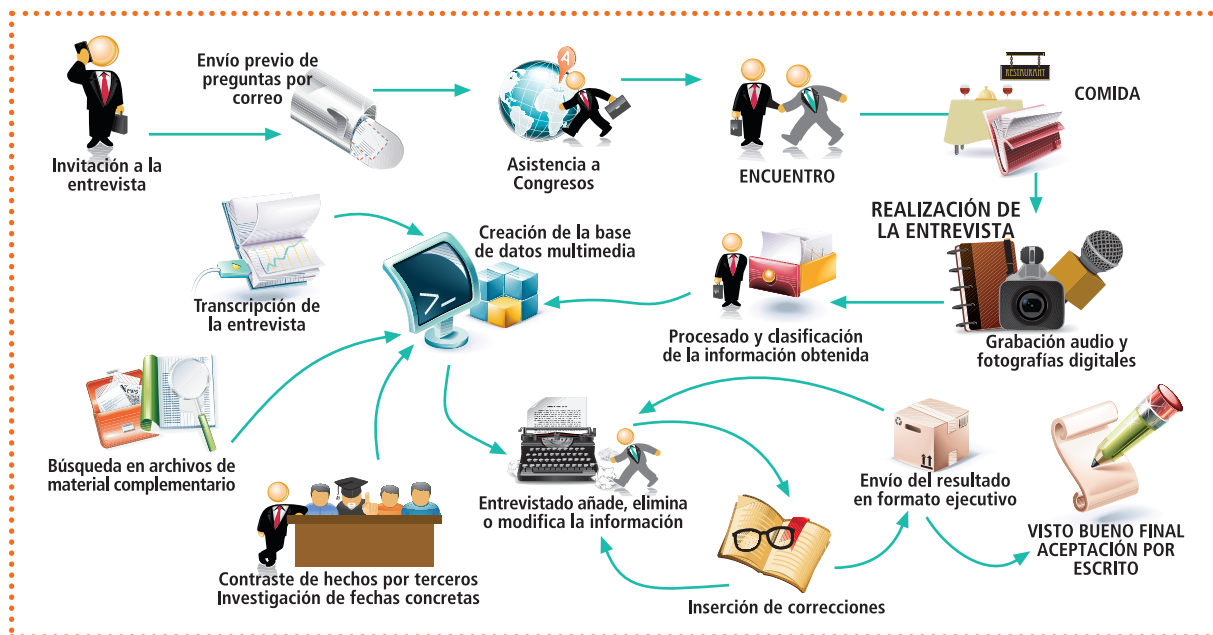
Invitación a la entrevista

Envío previo de preguntas por correo

Asistencia a Congresos

ENCUENTRO

RESTAURANT

COMIDA

REALIZACIÓN DE LA ENTREVISTA

Creación de la base de datos multimedia

Transcripción de la entrevista

Procesado y clasificación de la información obtenida

Grabación audio y fotografías digitales

Búsqueda en archivos de material complementario

Entrevistado añade, elimina o modifica la información

Envío del resultado en formato ejecutivo

VISTO BUENO FINAL ACEPTACIÓN POR ESCRITO

Contraste de hechos por terceros Investigación de fechas concretas

Inserción de correcciones